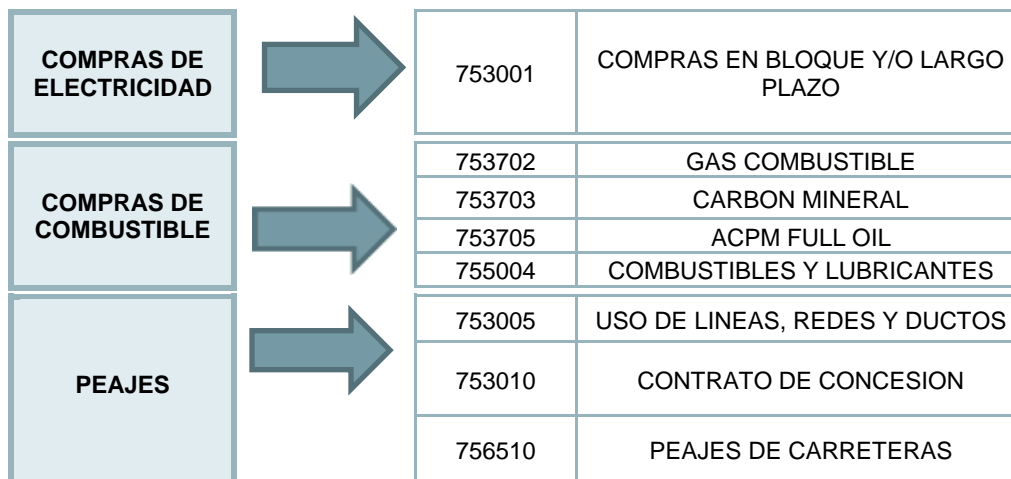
COMPRAS DE ELECTRICIDAD

| 753001 | COMPRAS EN BLOQUE Y/O LARGO PLAZO |
|---|---|

COMPRAS DE COMBUSTIBLE

| 753702 | GAS COMBUSTIBLE |
|---|---|
| 753703 | CARBON MINERAL |
| 753705 | ACPM FULL OIL |
| 755004 | COMBUSTIBLES Y LUBRICANTES |

PEAJES

| 753005 | USO DE LINEAS, REDES Y DUCTOS |
|---|---|
| 753010 | CONTRATO DE CONCESION |
| 756510 | PEAJES DE CARRETERAS |